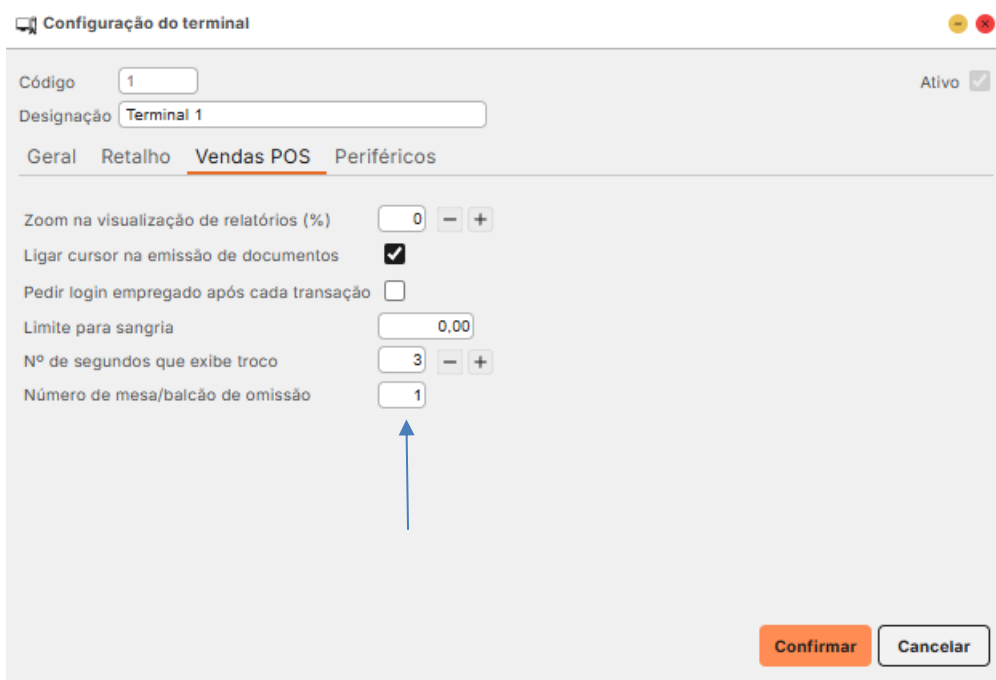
Configuração do terminal

Código 1
Ativo
Designação Terminal 1

Geral Retalho Vendas POS Periféricos

Zoom na visualização de relatórios (%) 0 − +
Ligar cursor na emissão de documentos
Pedir login empregado após cada transação
Limite para sangria 0,00
Nº de segundos que exibe troco 3 − +
Número de mesa/balcão de omissão 1

Confirmar Cancelar